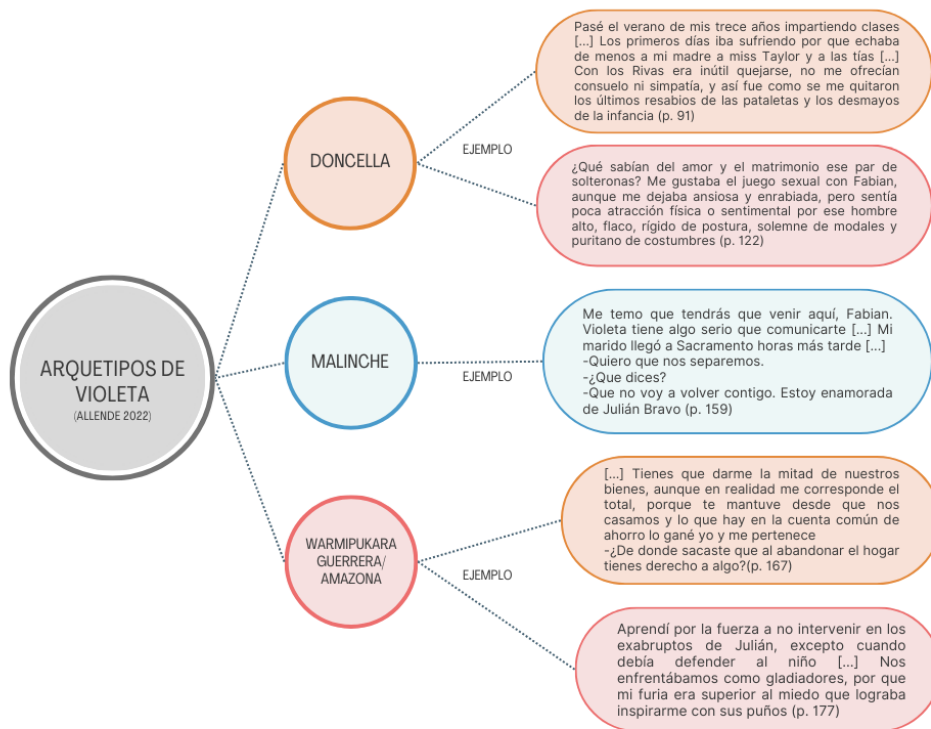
ARQUETIPOS DE VIOLETA
(ALLENDE 2022)

DONCELLA

EJEMPLO

Pasé el verano de mis trece años impartiendo clases [...] Los primeros días iba sufriendo por que echaba de menos a mi madre a miss Taylor y a las tías [...] Con los Rivas era inútil quejarse, no me ofrecían consuelo ni simpatía, y así fue como se me quitaron los últimos resabios de las pataletas y los desmayos de la infancia (p. 91)

¿Qué sabían del amor y el matrimonio ese par de solteronas? Me gustaba el juego sexual con Fabian, aunque me dejaba ansiosa y enrabiada, pero sentía poca atracción física o sentimental por ese hombre alto, flaco, rígido de postura, solemne de modales y puritano de costumbres (p. 122)

MALINCHE

EJEMPLO

Me temo que tendrás que venir aquí, Fabian. Violeta tiene algo serio que comunicarte [...] Mi marido llegó a Sacramento horas más tarde [...]
-Quiero que nos separemos.
-¿Que dices?
-Que no voy a volver contigo. Estoy enamorada de Julián Bravo (p. 159)

WARMIPUKARA GUERRERA/ AMAZONA

EJEMPLO

[...] Tienes que darme la mitad de nuestros bienes, aunque en realidad me corresponde el total, porque te mantuve desde que nos casamos y lo que hay en la cuenta común de ahorro lo gané yo y me pertenece
-¿De donde sacaste que al abandonar el hogar tienes derecho a algo?(p. 167)

Aprendí por la fuerza a no intervenir en los exabruptos de Julián, excepto cuando debía defender al niño [...] Nos enfrentábamos como gladiadores, por que mi furia era superior al miedo que lograba inspirarme con sus puños (p. 177)